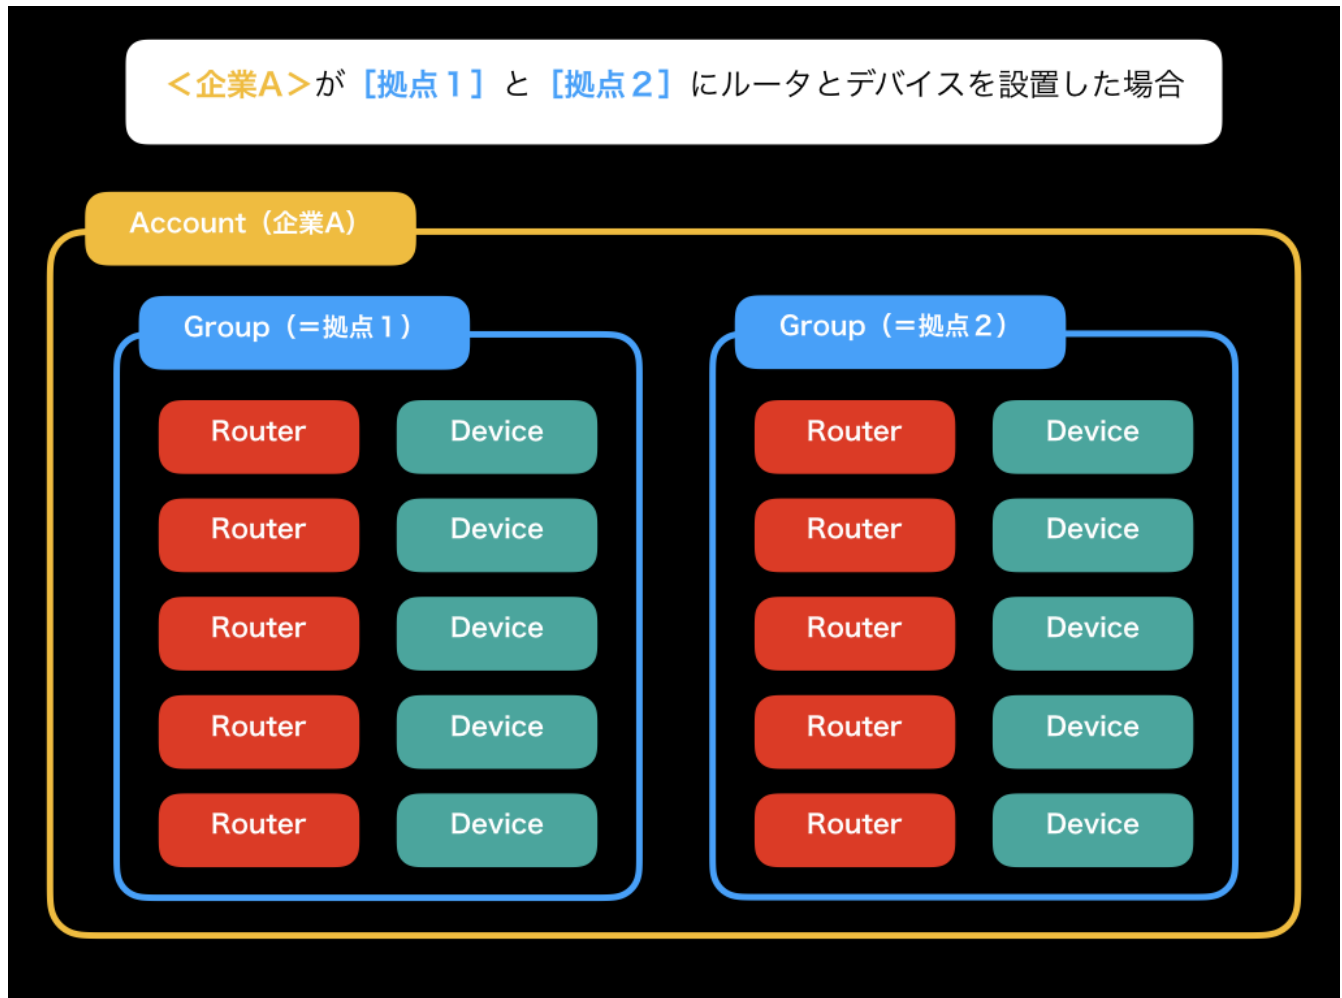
＜企業A＞が［拠点１］と［拠点２］にルータとデバイスを設置した場合

Account（企業A）

Group（＝拠点１）

Router
Device
Router
Device
Router
Device
Router
Device
Router
Device

Group（＝拠点２）

Router
Device
Router
Device
Router
Device
Router
Device
Router
Device